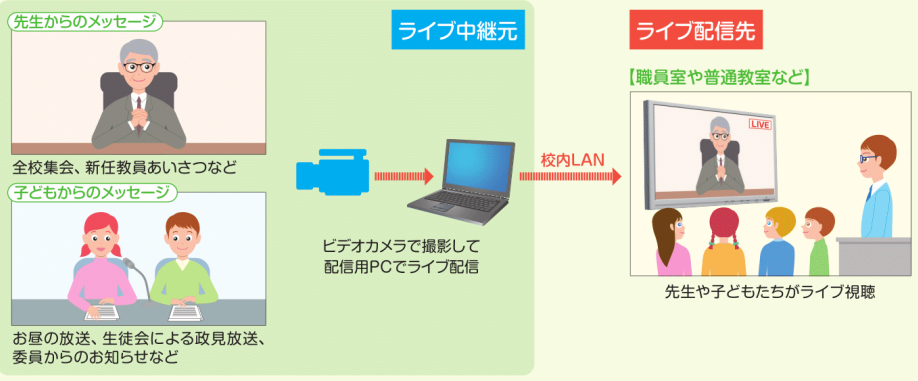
先生からのメッセージ

全校集会、新任教員あいさつなど

子どもからのメッセージ

お昼の放送、生徒会による政見放送、委員からのお知らせなど

ライブ中継元

ビデオカメラで撮影して配信用PCでライブ配信

校内LAN

ライブ配信先

【職員室や普通教室など】

LIVE

先生や子どもたちがライブ視聴